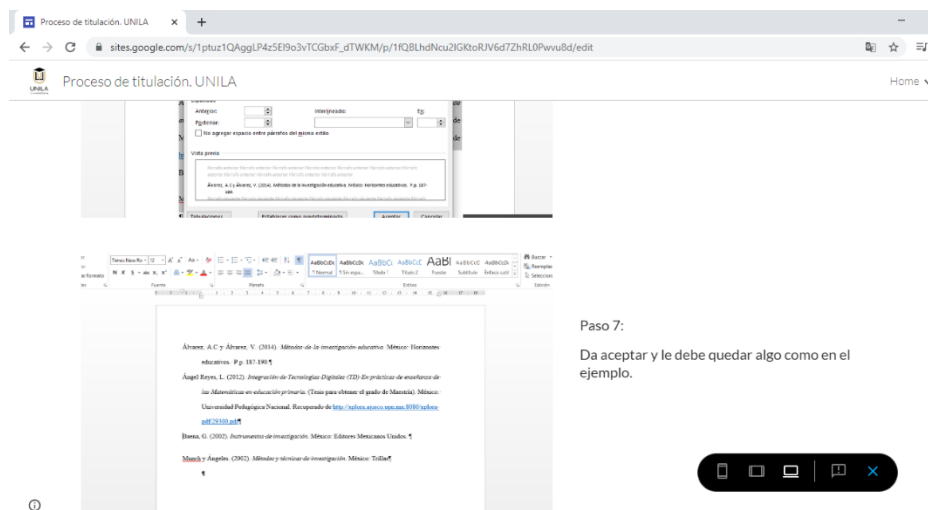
Proceso de titulación. UNILA ×

sites.google.com/s/1ptuz1QAggLP4z5EI9o3vTCGbxF_dTWKM/p/1fQBLhdNcu2IGKtoRJV6d7ZhRL0Pwvu8d/edit

UNILA

Proceso de titulación. UNILA

Home

Espaciado
Anterior:
Posterior:
Interlineado:
En:
No agregar espacio entre párrafos del mismo estilo

Vista previa

Álvarez, A.C y Álvarez, V. (2014). Métodos de la investigación educativa. México: Horizontes educativos. P.p. 187-190.

Tabulaciones... Establecer como predeterminado Aceptar Cancelar

Times New Ro 12 AaBbCcDc AaBbCcDc AaBbCc AaBbCcC AaBl AaBbCcC AaBbCcDc
¶ Normal ¶ Sin espa... Título 1 Título 2 Puesto Subtítulo Énfasis sutil
Fuente Párrafo Estilos Edición
Buscar Reemplazar Seleccionar

Álvarez, A.C y Álvarez, V. (2014). Métodos de la investigación educativa. México: Horizontes educativos. P.p. 187-190.¶

Ángel Reyes, L. (2012). Integración de Tecnologías Digitales (TD) En prácticas de enseñanza de las Matemáticas en educación primaria. (Tesis para obtener el grado de Maestría). México: Universidad Pedagógica Nacional. Recuperado de http://xplora.ajusco.upn.mx:8080/xplora/pdf/29160.pdf¶

Baena, G. (2002). Instrumentos de investigación. México: Editores Mexicanos Unidos. ¶

Munch y Ángeles. (2002). Métodos y técnicas de investigación. México: Trillas¶

¶

Paso 7:

Da aceptar y le debe quedar algo como en el ejemplo.